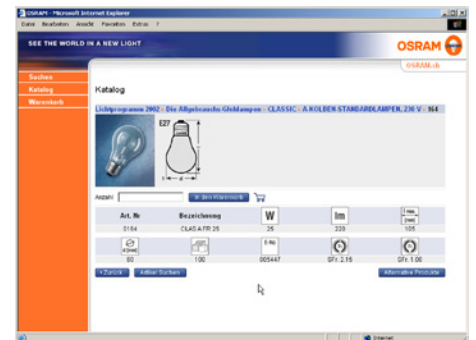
OSRAM - Microsoft Internet Explorer

Datei Bearbeiten Ansicht Favoriten Extras ?

SEE THE WORLD IN A NEW LIGHT

OSRAM

OSRAM.de

Suchen
Katalog
Warenkorb

Katalog

Lichtprogramm 2002 - Die Allgebrauchs-Glühlampen - CLASSIC - A-KOLBEN-STANDARDLAMPEN, 230 V : 164

E27

Anzahl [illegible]

| Art. Nr | Bezeichnung | W | lm | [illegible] |
|---|---|---|---|---|
| 0184 | CLAS A FR 25 | 25 | 230 | 105 |
| 60 | 100 | 005447 | SFr. 2.15 | SFr. 1.00 |

Zurück
Artikel Suchen
Alternative Produkte

Internet